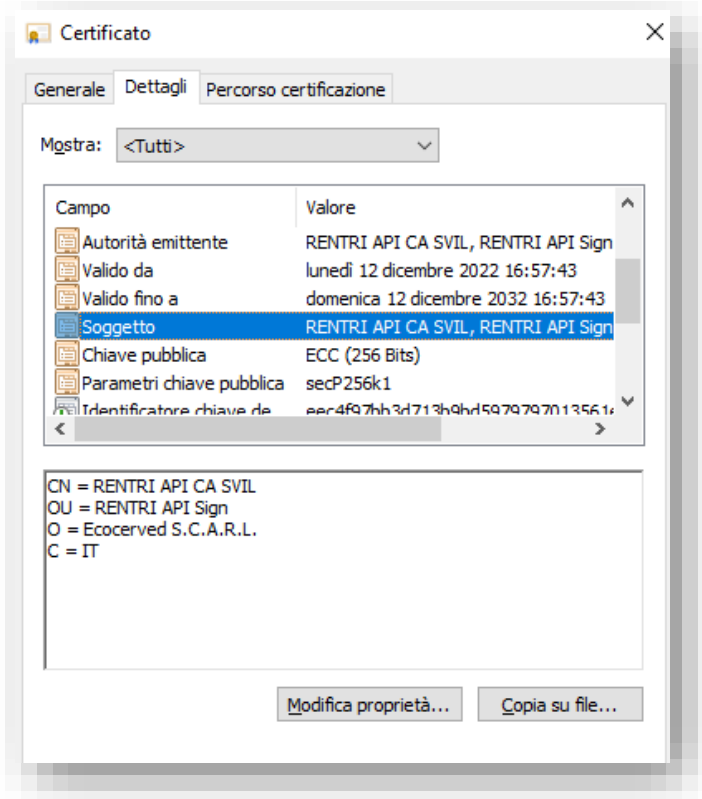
Certificato

Generale | Dettagli | Percorso certificazione

Mostra: <Tutti>

| Campo | Valore |
|---|---|
| Autorità emittente | RENTRI API CA SVIL, RENTRI API Sign |
| Valido da | lunedì 12 dicembre 2022 16:57:43 |
| Valido fino a | domenica 12 dicembre 2032 16:57:43 |
| Soggetto | RENTRI API CA SVIL, RENTRI API Sign |
| Chiave pubblica | ECC (256 Bits) |
| Parametri chiave pubblica | secP256k1 |
| Identificatore chiave de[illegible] | eec4f97bb3d713b9bd597979701356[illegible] |

CN = RENTRI API CA SVIL
OU = RENTRI API Sign
O = Ecocerved S.C.A.R.L.
C = IT

Modifica proprietà... | Copia su file...